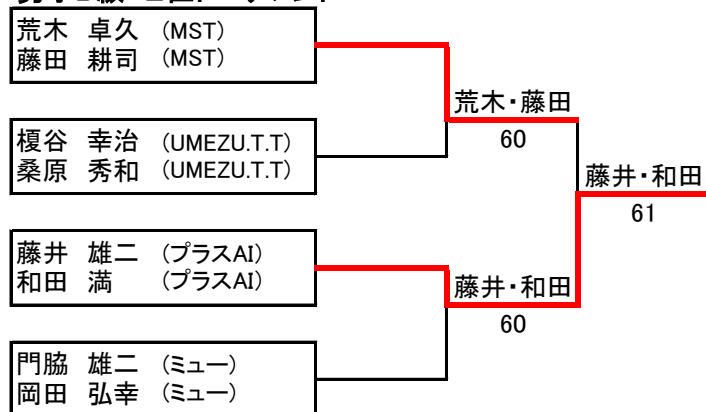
荒木　卓久　(MST)
藤田　耕司　(MST)

榎谷　幸治　(UMEZU.T.T)
桑原　秀和　(UMEZU.T.T)

藤井　雄二　(プラスAI)
和田　満　(プラスAI)

門脇　雄二　(ミュー)
岡田　弘幸　(ミュー)

荒木・藤田
60

藤井・和田
60

藤井・和田
61